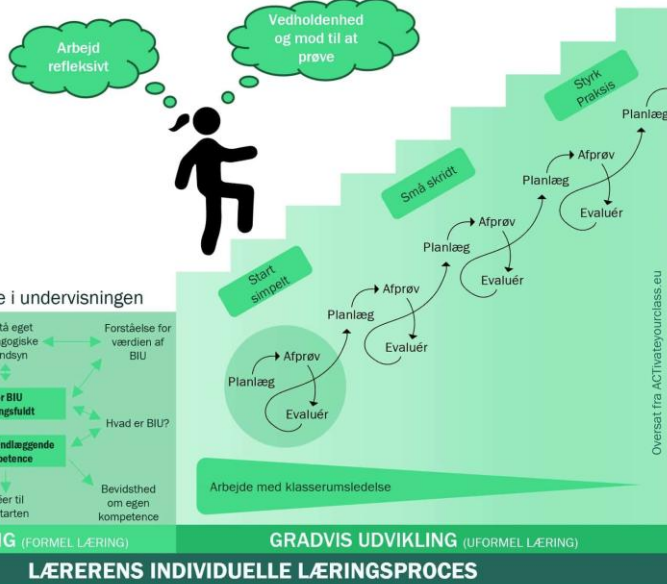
Arbejd refleksivt

Vedholdenhed og mod til at prøve

e i undervisningen

tå eget agogiske ndsyn

Forståelse for værdien af BIU

r BIU ngsfuldt

Hvad er BIU?

ndlæggende petence

Bevidsthed om egen kompetence

er til tarten

Start simpelt

Små skridt

Styrk Praksis

Planlæg

Afprøv

Evaluér

Planlæg

Afprøv

Evaluér

Planlæg

Afprøv

Evaluér

Planlæg

Afprøv

Evaluér

Planlæg

Arbejde med klasserumsledelse

Oversat fra ACTivateyourclass.eu

IG (FORMEL LÆRING)

GRADVIS UDVIKLING (UFORMEL LÆRING)

LÆRERENS INDIVIDUELLE LÆRINGSPROCES